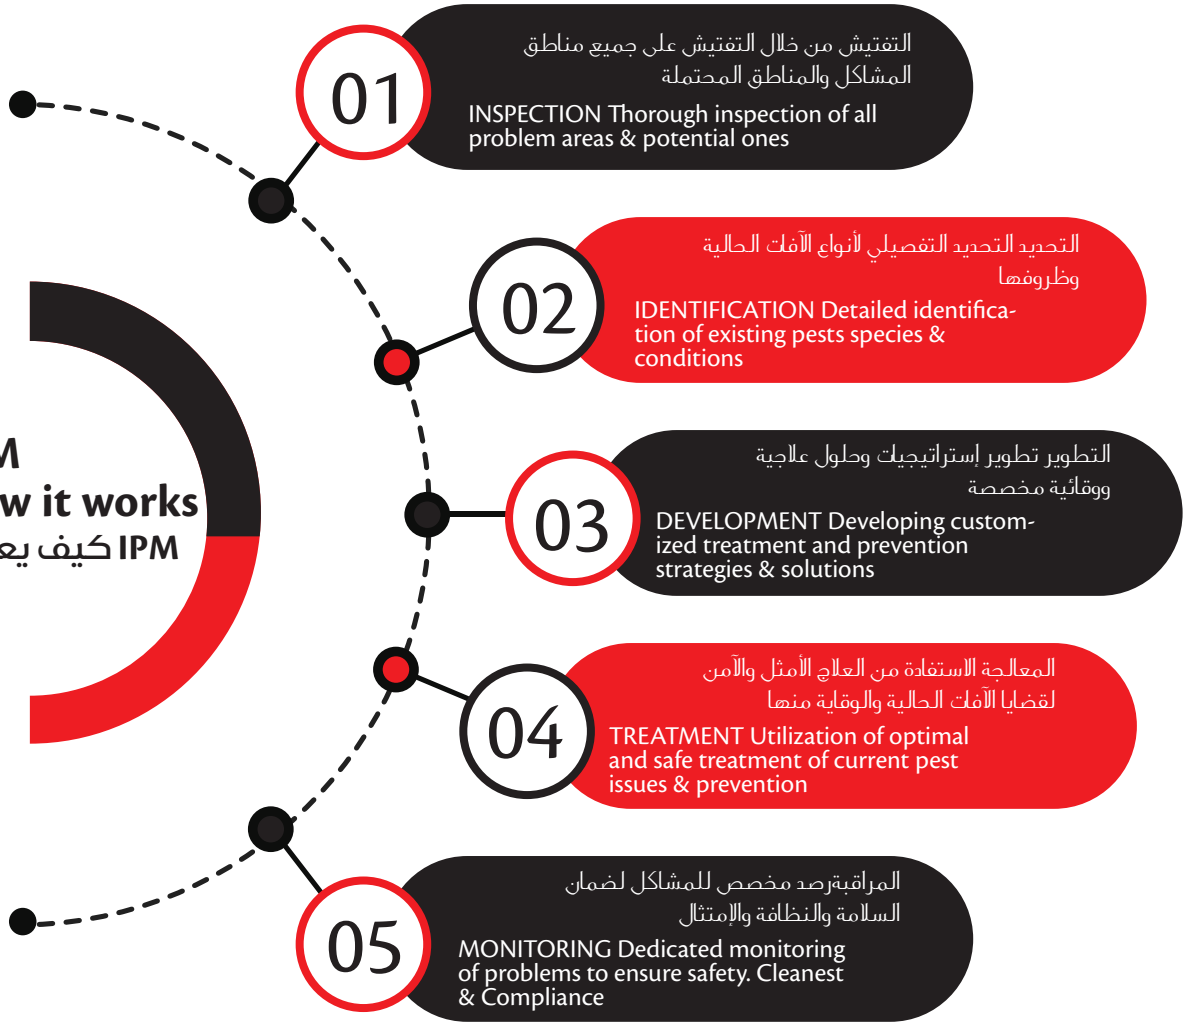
M
w it works
IPM كيف يع

01
التفتيش من خلال التفتيش على جميع مناطق المشاكل والمناطق المحتملة
INSPECTION Thorough inspection of all problem areas & potential ones

02
التحديد التحديد التفصيلي لأنواع الآفات الحالية وظروفها
IDENTIFICATION Detailed identification of existing pests species & conditions

03
التطوير تطوير إستراتيجيات وحلول علاجية ووقائية مخصصة
DEVELOPMENT Developing customized treatment and prevention strategies & solutions

04
المعالجة الاستفادة من العلاج الأمثل والآمن لقضايا الآفات الحالية والوقاية منها
TREATMENT Utilization of optimal and safe treatment of current pest issues & prevention

05
المراقبةرصد مخصص للمشاكل لضمان السلامة والنظافة والإمتثال
MONITORING Dedicated monitoring of problems to ensure safety. Cleanest & Compliance